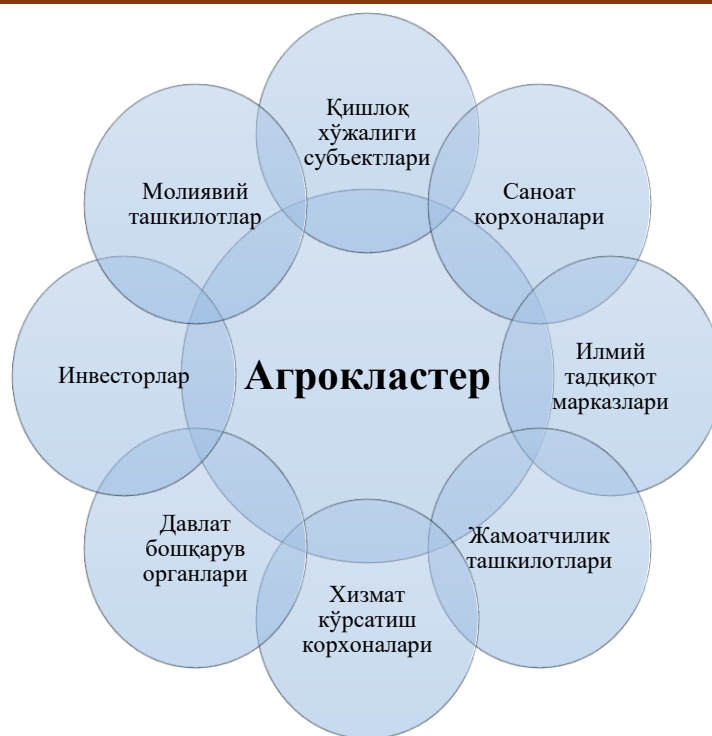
Қишлоқ хўжалиги субъектлари

Саноат корхоналари

Илмий тадқиқот марказлари

Жамоатчилик ташкилотлари

Хизмат кўрсатиш корхоналари

Давлат бошқарув органлари

Инвесторлар

Молиявий ташкилотлар

Агрокластер